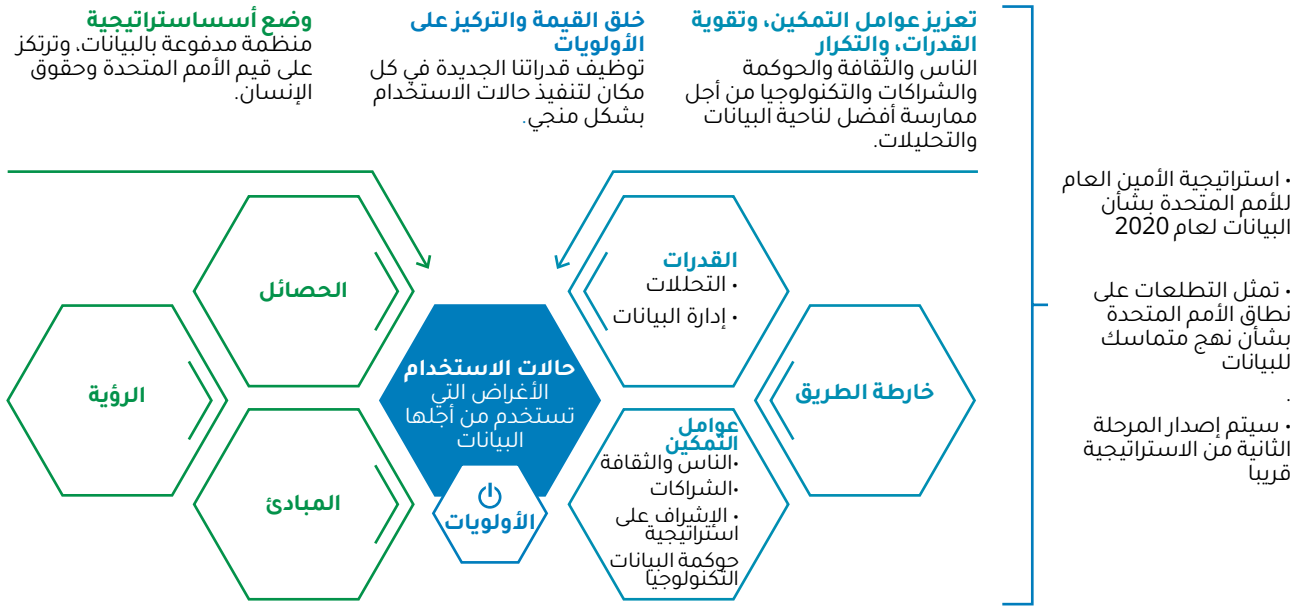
وضع أسساستراتيجية
منظمة مدفوعة بالبيانات، وترتكز على قيم الأمم المتحدة وحقوق الإنسان.

خلق القيمة والتركيز على الأولويات
توظيف قدراتنا الجديدة في كل مكان لتنفيذ حالات الاستخدام بشكل منجي.

تعزيز عوامل التمكين، وتقوية القدرات، والتكرار
الناس والثقافة والحوكمة والشراكات والتكنولوجيا من أجل ممارسة أفضل لناحية البيانات والتحليلات.

• استراتيجية الأمين العام للأمم المتحدة بشأن البيانات لعام 2020

• تمثل التطلعات على نطاق الأمم المتحدة بشأن نهج متماسك للبيانات

.

• سيتم إصدار المرحلة الثانية من الاستراتيجية قريبا

الحصائل

الرؤية

المبادئ

حالات الاستخدام
الأغراض التي تستخدم من أجلها البيانات

الأولويات

القدرات
• التحللات
• إدارة البيانات

خارطة الطريق

عوامل التمكين
•الناس والثقافة
•الشراكات
• الإشراف على استراتيجية
حوكمة البيانات التكنولوجيا